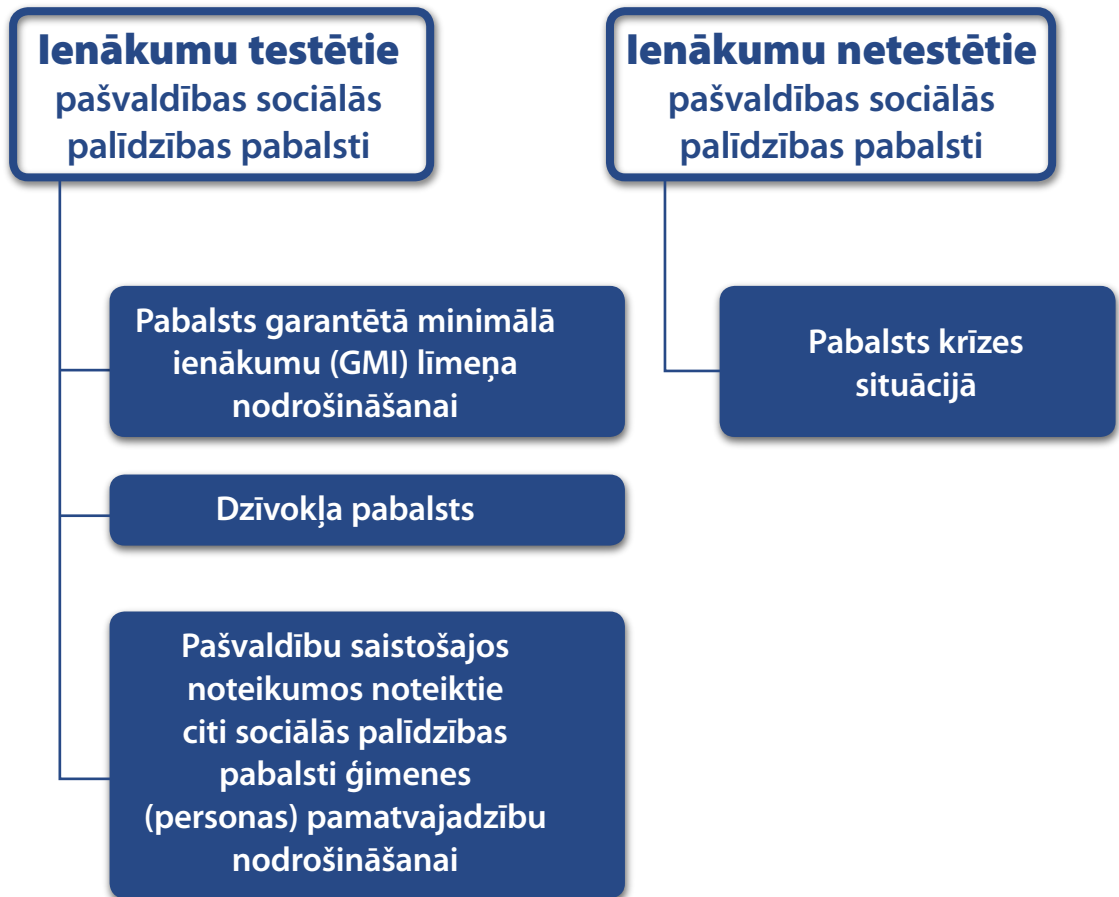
Ienākumu testētie pašvaldības sociālās palīdzības pabalsti

Pabalsts garantētā minimālā ienākumu (GMI) līmeņa nodrošināšanai

Dzīvokļa pabalsts

Pašvaldību saistošajos noteikumos noteiktie citi sociālās palīdzības pabalsti ģimenes (personas) pamatvajadzību nodrošināšanai

Ienākumu netestētie pašvaldības sociālās palīdzības pabalsti

Pabalsts krīzes situācijā